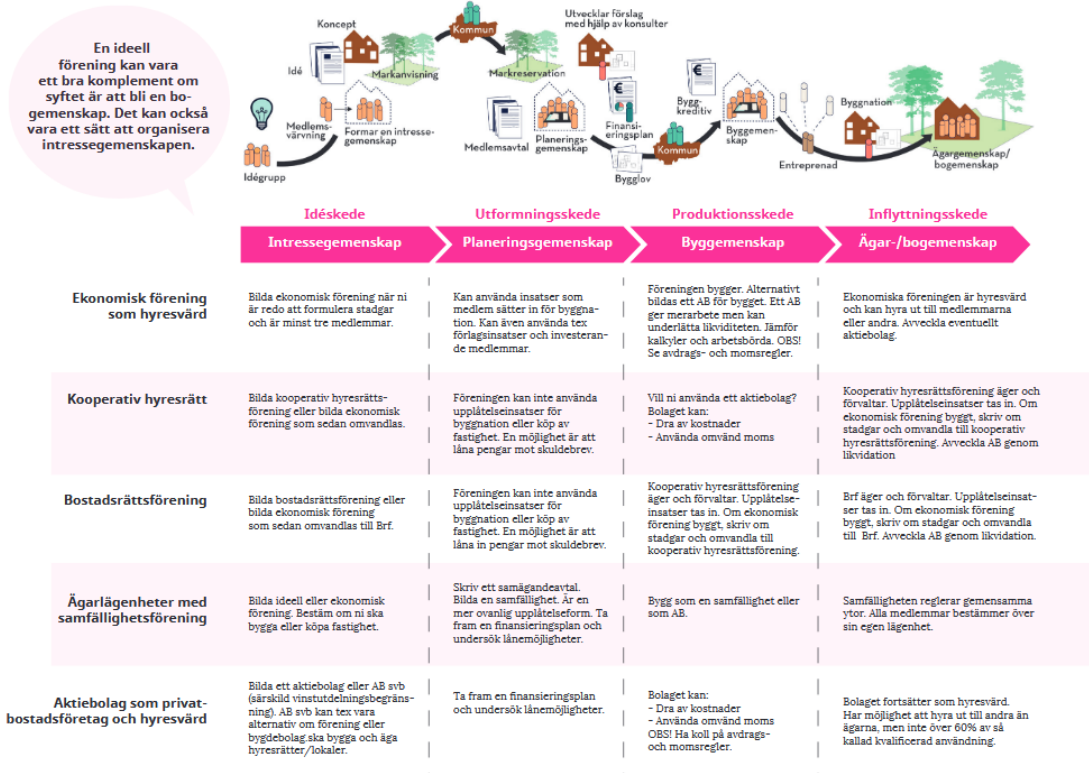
En ideell förening kan vara ett bra komplement om syftet är att bli en bogemenskap. Det kan också vara ett sätt att organisera intressegemenskapen.

Idégrupp
Idé
Medlemsvärvning
Koncept
Formar en intressegemenskap
Markanvisning
Kommun
Markreservation
Medlemsavtal
Planeringsgemenskap
Utvecklar förslag med hjälp av konsulter
Finansieringsplan
Bygglov
Kommun
Byggkreditiv
Byggemenskap
Entreprenad
Byggnation
Ägargemenskap/bogemenskap

| | Idéskede Intressegemenskap | Utformningsskede Planeringsgemenskap | Produktionsskede Byggemenskap | Inflyttningsskede Ägar-/bogemenskap |
|---|---|---|---|---|
| Ekonomisk förening som hyresvärd | Bilda ekonomisk förening när ni är redo att formulera stadgar och är minst tre medlemmar. | Kan använda insatser som medlem sätter in för byggnation. Kan även använda tex förlagsinsatser och investerande medlemmar. | Föreningen bygger. Alternativt bildas ett AB för bygget. Ett AB ger merarbete men kan underlätta likviditeten. Jämför kalkyler och arbetsbörda. OBS! Se avdrags- och momsregler. | Ekonomiska föreningen är hyresvärd och kan hyra ut till medlemmarna eller andra. Avveckla eventuellt aktiebolag. |
| Kooperativ hyresrätt | Bilda kooperativ hyresrättsförening eller bilda ekonomisk förening som sedan omvandlas. | Föreningen kan inte använda upplåtelseinsatser för byggnation eller köp av fastighet. En möjlighet är att låna pengar mot skuldebrev. | Vill ni använda ett aktiebolag? Bolaget kan: - Dra av kostnader - Använda omvänd moms | Kooperativ hyresrättsförening äger och förvaltar. Upplåtelseinsatser tas in. Om ekonomisk förening byggt, skriv om stadgar och omvandla till kooperativ hyresrättsförening. Avveckla AB genom likvidation |
| Bostadsrättsförening | Bilda bostadsrättsförening eller bilda ekonomisk förening som sedan omvandlas till Brf. | Föreningen kan inte använda upplåtelseinsatser för byggnation eller köp av fastighet. En möjlighet är att låna in pengar mot skuldebrev. | Kooperativ hyresrättsförening äger och förvaltar. Upplåtelseinsatser tas in. Om ekonomisk förening byggt, skriv om stadgar och omvandla till kooperativ hyresrättsförening. | Brf äger och förvaltar. Upplåtelseinsatser tas in. Om ekonomisk förening byggt, skriv om stadgar och omvandla till Brf. Avveckla AB genom likvidation. |
| Ägarlägenheter med samfällighetsförening | Bilda ideell eller ekonomisk förening. Bestäm om ni ska bygga eller köpa fastighet. | Skriv ett samägandeavtal. Bilda en samfällighet. Är en mer ovanlig upplåtelseform. Ta fram en finansieringsplan och undersök lånemöjligheter. | Bygg som en samfällighet eller som AB. | Samfälligheten reglerar gemensamma ytor. Alla medlemmar bestämmer över sin egen lägenhet. |
| Aktiebolag som privatbostadsföretag och hyresvärd | Bilda ett aktiebolag eller AB svb (särskild vinstutdelningsbegränsning). AB svb kan tex vara alternativ om förening eller bygdebolag ska bygga och äga hyresrätter/lokaler. | Ta fram en finansieringsplan och undersök lånemöjligheter. | Bolaget kan: - Dra av kostnader - Använda omvänd moms OBS! Ha koll på avdrags- och momsregler. | Bolaget fortsätter som hyresvärd. Har möjlighet att hyra ut till andra än ägarna, men inte över 60% av så kallad kvalificerad användning. |